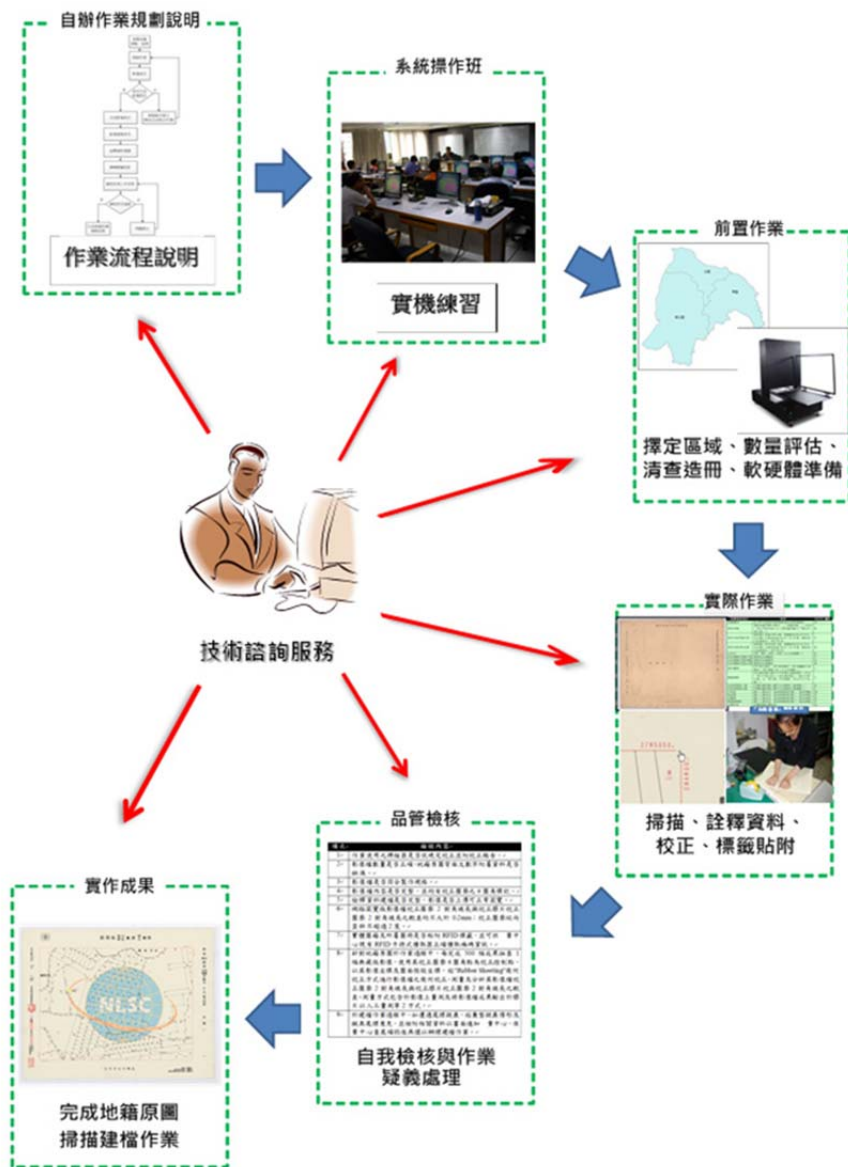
自辦作業規劃說明

作業流程說明

系統操作班

實機練習

前置作業

擇定區域、數量評估、清查造冊、軟硬體準備

實際作業

掃描、詮釋資料、校正、標籤貼附

品管檢核

自我檢核與作業疑義處理

實作成果

NLSC

完成地籍原圖掃描建檔作業

技術諮詢服務